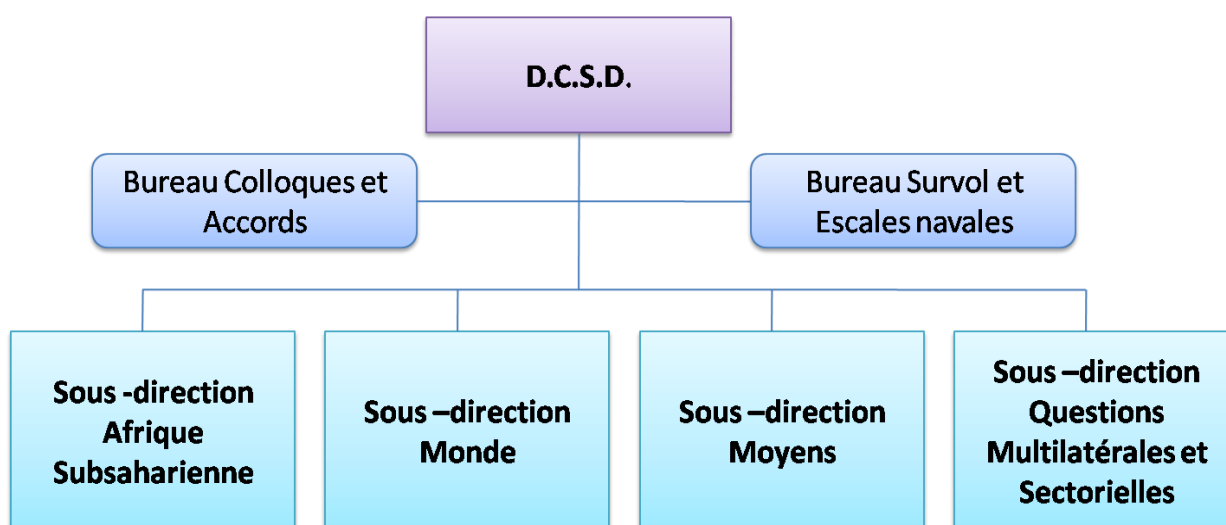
D.C.S.D.

Bureau Colloques et Accords

Bureau Survol et Escales navales

Sous -direction Afrique Subsaharienne

Sous –direction Monde

Sous –direction Moyens

Sous –direction Questions Multilatérales et Sectorielles